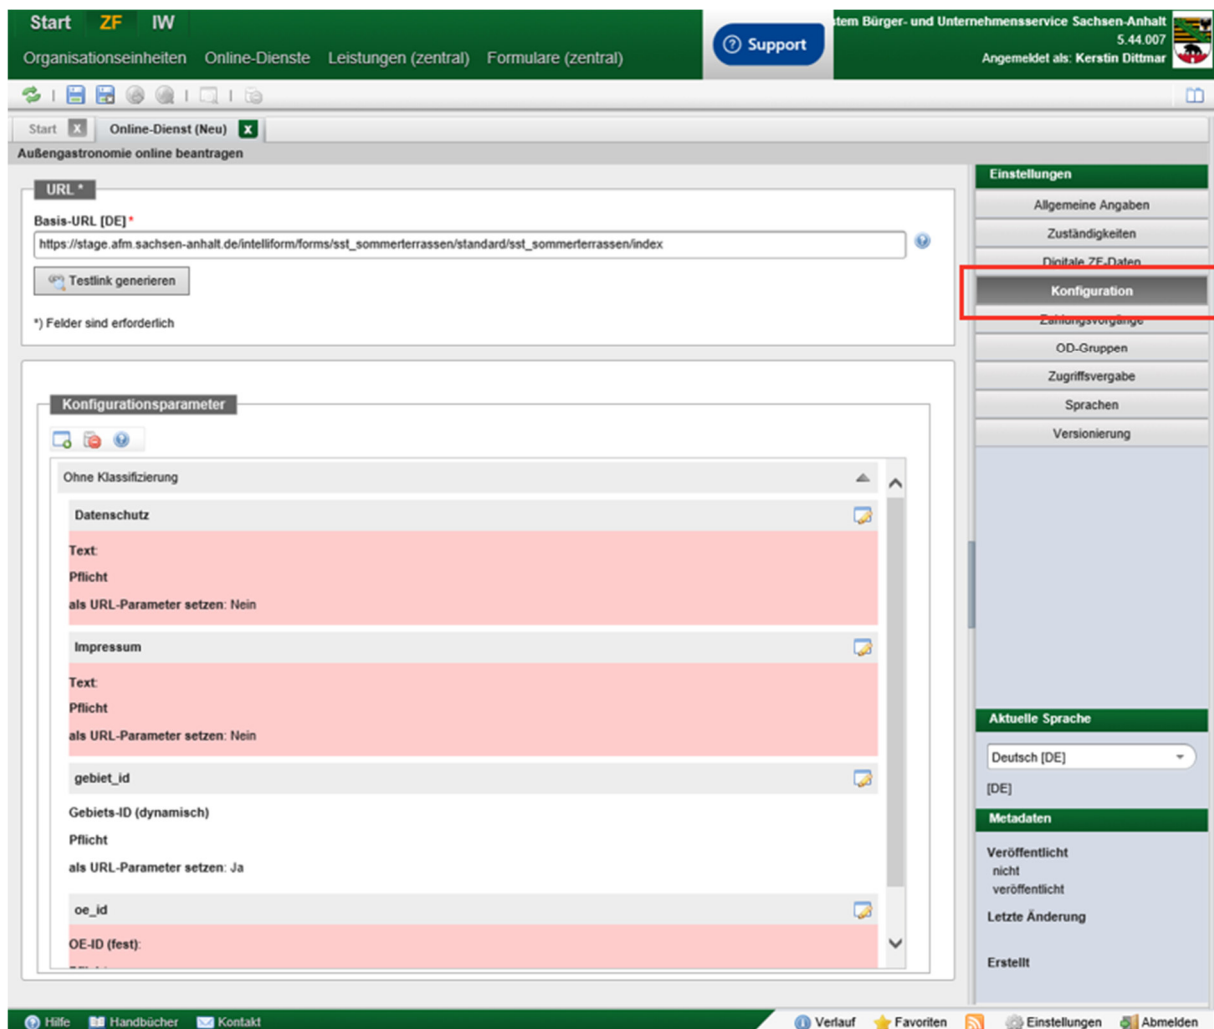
Start ZF IW
Organisationseinheiten Online-Dienste Leistungen (zentral) Formulare (zentral)
Support
stem Bürger- und Unternehmensservice Sachsen-Anhalt
5.44.007
Angemeldet als: Kerstin Dittmar

Start Online-Dienst (Neu)
Außengastronomie online beantragen

URL *
Basis-URL [DE] *
https://stage.afm.sachsen-anhalt.de/intelliform/forms/sst_sommerterrassen/standard/sst_sommerterrassen/index
Testlink generieren
*) Felder sind erforderlich

Konfigurationsparameter
Ohne Klassifizierung
Datenschutz
Text:
Pflicht
als URL-Parameter setzen: Nein
Impressum
Text:
Pflicht
als URL-Parameter setzen: Nein
gebiet_id
Gebiets-ID (dynamisch)
Pflicht
als URL-Parameter setzen: Ja
oe_id
OE-ID (fest):
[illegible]

Einstellungen
Allgemeine Angaben
Zuständigkeiten
Digitale ZF-Daten
Konfiguration
Zahlungsvorgänge
OD-Gruppen
Zugriffsvergabe
Sprachen
Versionierung

Aktuelle Sprache
Deutsch [DE]
[DE]

Metadaten
Veröffentlicht
nicht veröffentlicht
Letzte Änderung
Erstellt

Hilfe Handbücher Kontakt
Verlauf Favoriten Einstellungen Abmelden